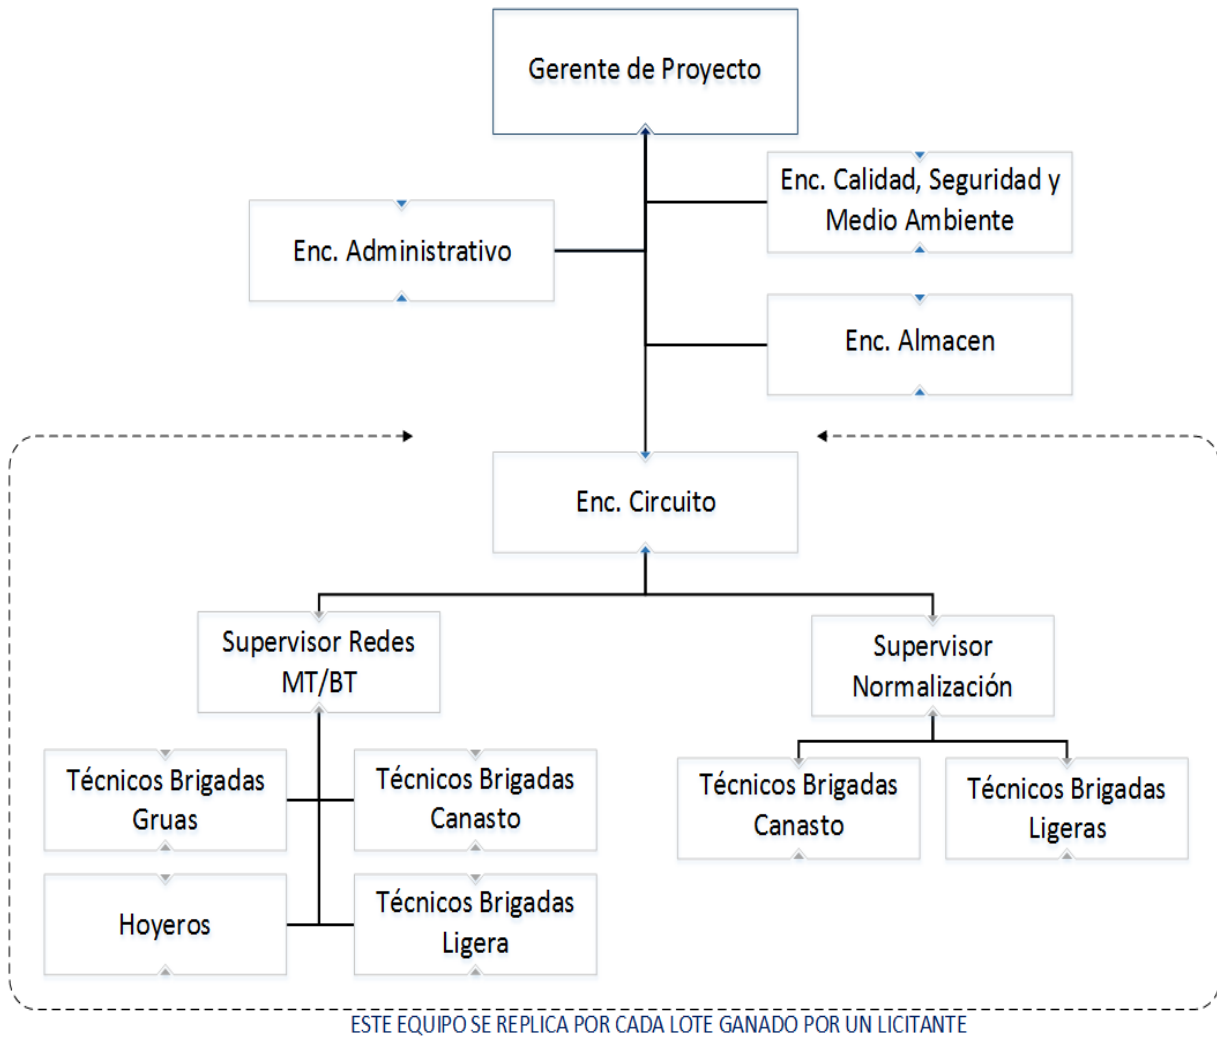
Gerente de Proyecto

Enc. Calidad, Seguridad y Medio Ambiente

Enc. Administrativo

Enc. Almacen

Enc. Circuito

Supervisor Redes MT/BT

Supervisor Normalización

Técnicos Brigadas Gruas

Técnicos Brigadas Canasto

Técnicos Brigadas Canasto

Técnicos Brigadas Ligeras

Hoyeros

Técnicos Brigadas Ligera

ESTE EQUIPO SE REPLICA POR CADA LOTE GANADO POR UN LICITANTE